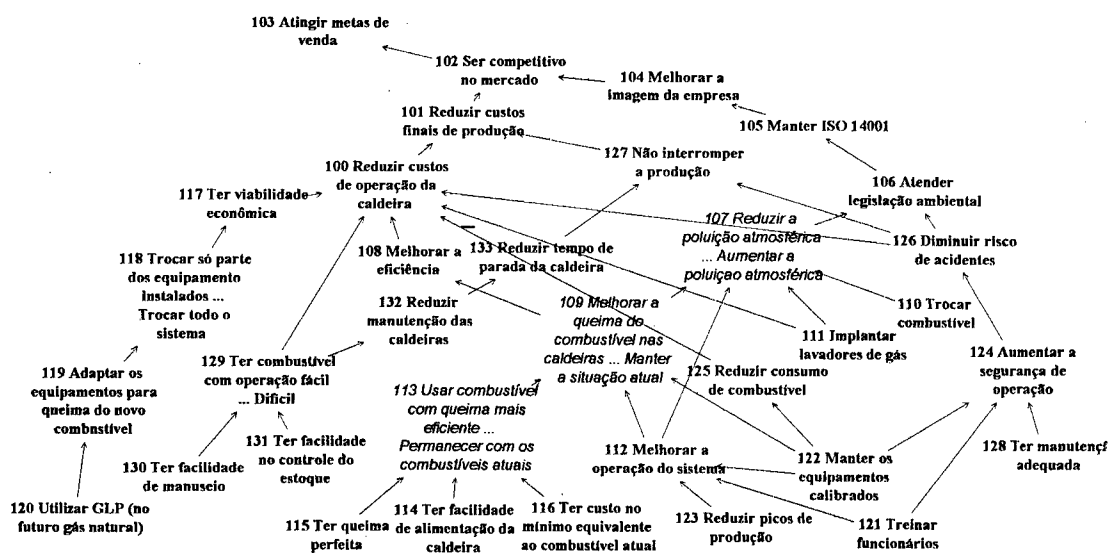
103 Atingir metas de venda

102 Ser competitivo no mercado

104 Melhorar a imagem da empresa

101 Reduzir custos finais de produção

105 Manter ISO 14001

100 Reduzir custos de operação da caldeira

127 Não interromper a produção

117 Ter viabilidade econômica

106 Atender legislação ambiental

107 Reduzir a poluição atmosférica ... Aumentar a poluiçao atmosférica

126 Diminuir risco de acidentes

118 Trocar só parte dos equipamento instalados ... Trocar todo o sistema

108 Melhorar a eficiência

133 Reduzir tempo de parada da caldeira

132 Reduzir manutenção das caldeiras

109 Melhorar a queima do combustível nas caldeiras ... Manter a situação atual

110 Trocar combustível

111 Implantar lavadores de gás

119 Adaptar os equipamentos para queima do novo combustível

129 Ter combustível com operação fácil ... Difícil

125 Reduzir consumo de combustível

124 Aumentar a segurança de operação

113 Usar combustível com queima mais eficiente ... Permanecer com os combustíveis atuais

131 Ter facilidade no controle do estoque

130 Ter facilidade de manuseio

112 Melhorar a operação do sistema

122 Manter os equipamentos calibrados

128 Ter manutençã adequada

120 Utilizar GLP (no futuro gás natural)

115 Ter queima perfeita

114 Ter facilidade de alimentação da caldeira

116 Ter custo no mínimo equivalente ao combustível atual

123 Reduzir picos de produção

121 Treinar funcionários